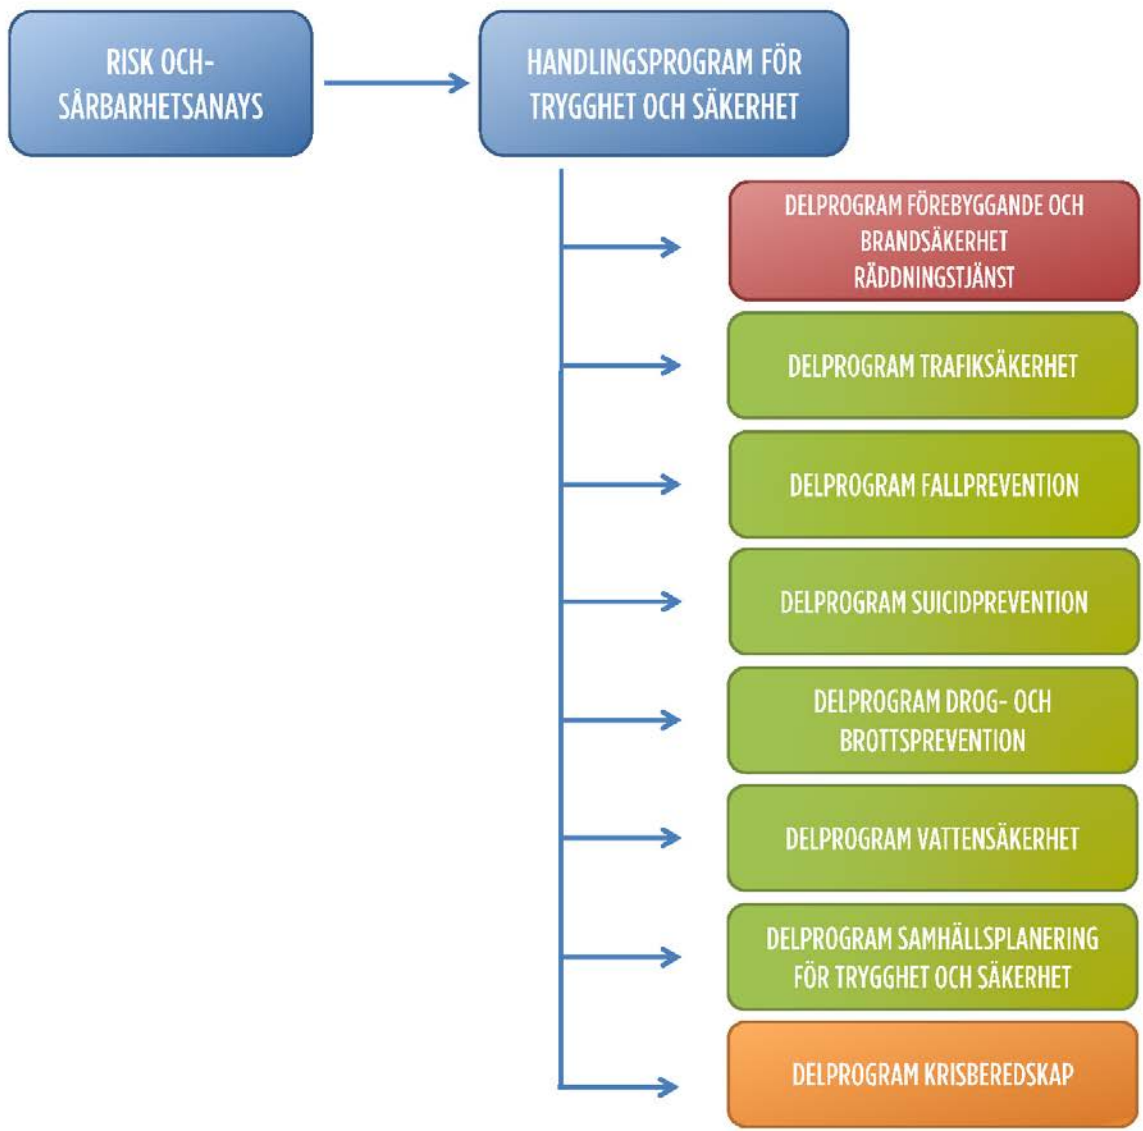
RISK OCH-SÅRBARHETSANAYS

HANDLINGSPROGRAM FÖR TRYGGHET OCH SÄKERHET

DELPROGRAM FÖREBYGGANDE OCH BRANDSÄKERHET RÄDDNINGSTJÄNST

DELPROGRAM TRAFIKSÄKERHET

DELPROGRAM FALLPREVENTION

DELPROGRAM SUICIDPREVENTION

DELPROGRAM DROG- OCH BROTTSPREVENTION

DELPROGRAM VATTENSÄKERHET

DELPROGRAM SAMHÄLLSPLANERING FÖR TRYGGHET OCH SÄKERHET

DELPROGRAM KRISBEREDSKAP